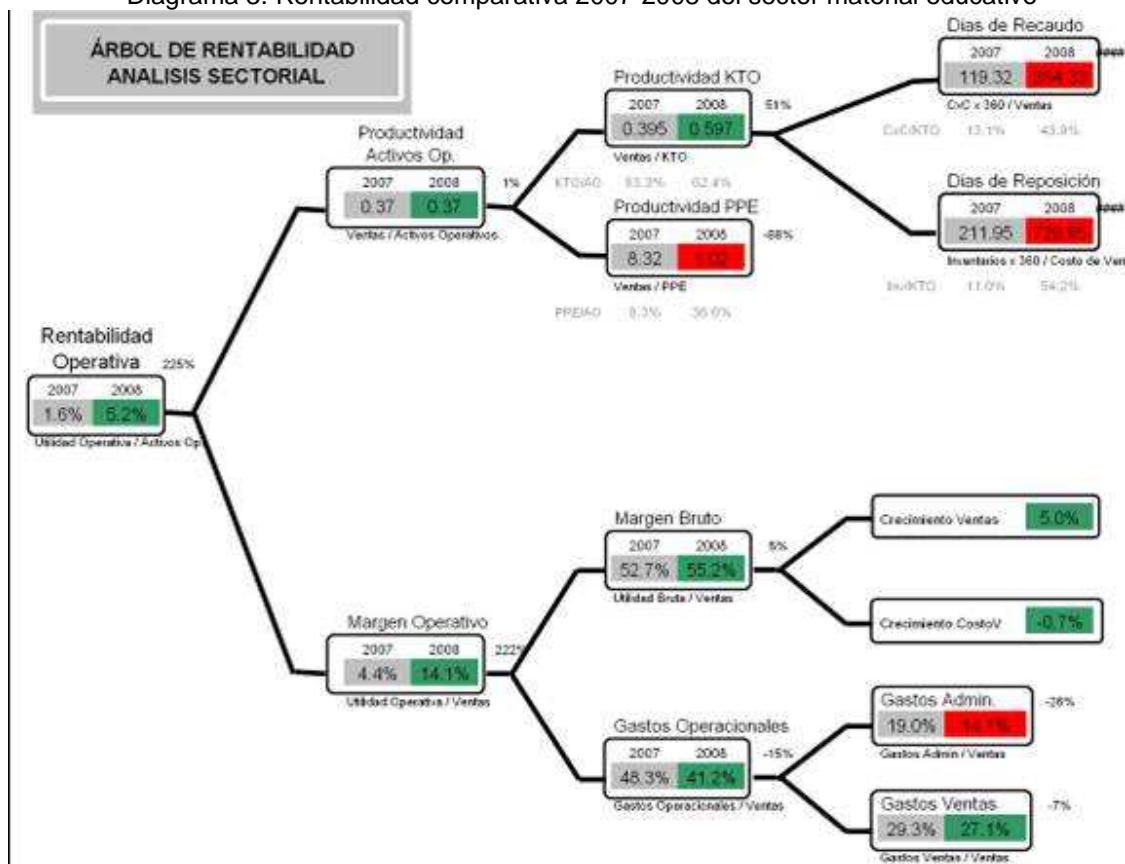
Diagrama 5. Rentabilidad comparativa 2007-2008 del sector material educativo

ÁRBOL DE RENTABILIDAD ANALISIS SECTORIAL

Rentabilidad Operativa 225%
2007 2008
1.6% 5.2%
Utilidad Operativa / Activos Op.

Productividad Activos Op.
2007 2008
0.37 0.37
Ventas / Activos Operativos
1%

Productividad KTO
2007 2008
0.395 0.597
Ventas / KTO
51%
KTO/AO 93.3% 62.4%

Productividad PPE
2007 2008
8.32 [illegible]
Ventas / PPE
-68%
PPE/AO 8.3% 36.0%

Dias de Recaudo
2007 2008
119.32 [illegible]
CxC x 360 / Ventas
CxC/KTO 13.1% 43.9%

Dias de Reposición
2007 2008
211.95 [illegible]
Inventarios x 360 / Costo de Ven
Inv/KTO 11.0% 54.2%

Margen Operativo
2007 2008
4.4% 14.1%
Utilidad Operativa / Ventas
222%

Margen Bruto
2007 2008
52.7% 55.2%
Utilidad Bruta / Ventas
5%

Crecimiento Ventas 5.0%

Crecimiento CostoV -0.7%

Gastos Operacionales
2007 2008
48.3% 41.2%
Gastos Operacionales / Ventas
-15%

Gastos Admin.
19.0% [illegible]
Gastos Admin / Ventas
-26%

Gastos Ventas
29.3% 27.1%
Gastos Ventas / Ventas
-7%